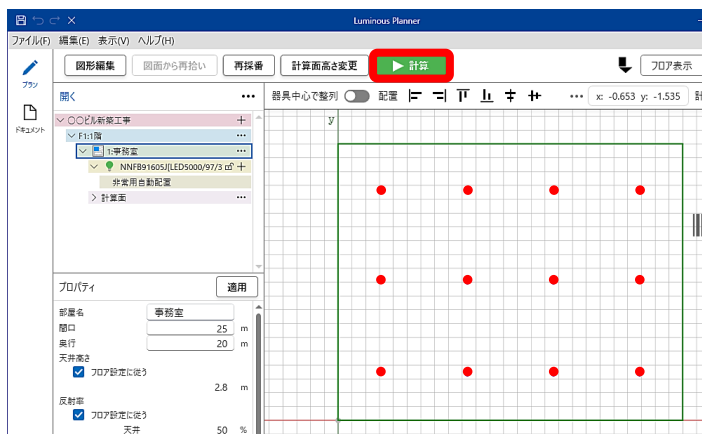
Luminous Planner

ファイル(F) 編集(E) 表示(V) ヘルプ(H)

プラン

ドキュメント

図形編集 図面から再拾い 再採番 計算面高さ変更 ▶ 計算 フロア表示

開く ...

○○ビル新築工事 +

F1:1階 ...

1:事務室 ...

NNFB91605J[LED5000/97/3 +

非常用自動配置

計算面 ...

器具中心で整列 配置 ... x: -0.653 y: -1.535 計

y

プロパティ 適用

部屋名 事務室

間口 25 m

奥行 20 m

天井高さ

フロア設定に従う

2.8 m

反射率

フロア設定に従う

天井 50 %